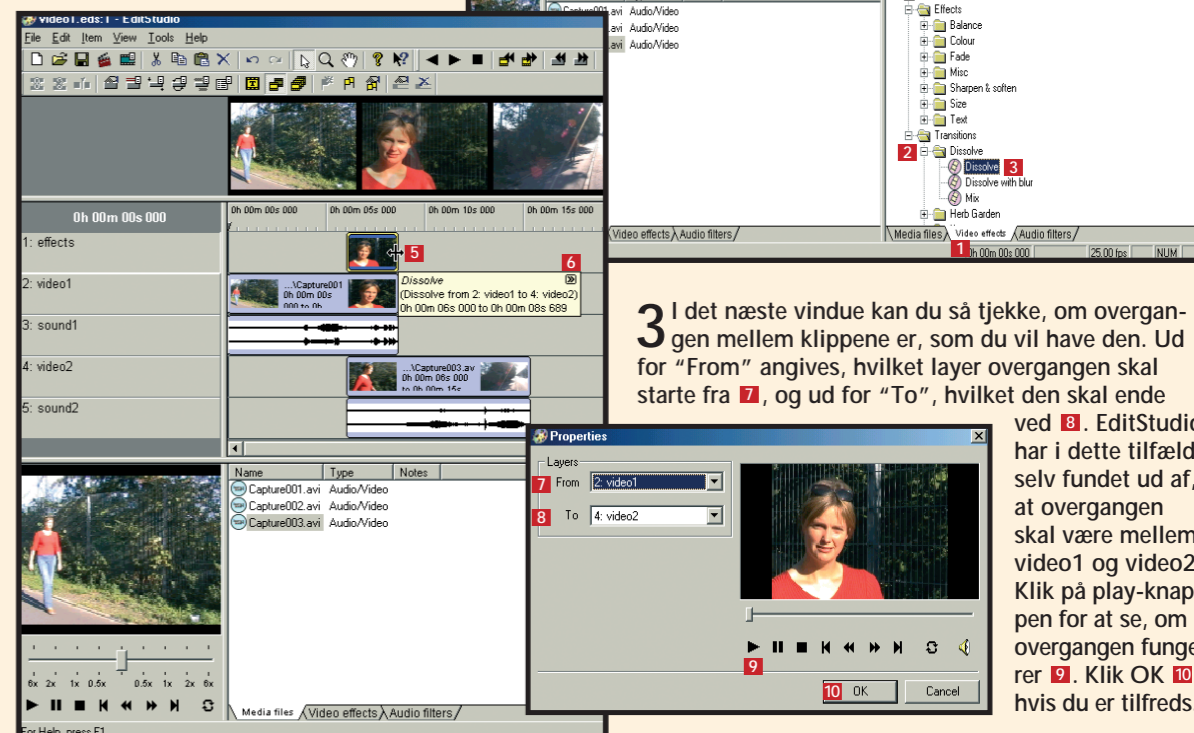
video1.eds:1 - EditStudio

File Edit Item View Tools Help

0h 00m 00s 000

0h 00m 00s 000 0h 00m 05s 000 0h 00m 10s 000 0h 00m 15s 000

1: effects
2: video1
3: sound1
4: video2
5: sound2

5

6

...\Capture001 0h 00m 00s 000 to 0h

Dissolve
(Dissolve from 2: video1 to 4: video2)
0h 00m 06s 000 to 0h 00m 08s 689

...\Capture003.av 0h 00m 06s 000 to 0h 00m 15s

| Name | Type | Notes |
|---|---|---|
| Capture001.avi | Audio/Video | |
| Capture002.avi | Audio/Video | |
| Capture003.avi | Audio/Video | |

8x 2x 1x 0.5x 0.5x 1x 2x 8x

Media files Video effects Audio filters

For Help, press F1

Capture001.avi Audio/Video
.avi Audio/Video
.avi Audio/Video

Video effects Audio filters

Effects
Balance
Colour
Fade
Misc
Sharpen & soften
Size
Text
Transitions
2 Dissolve
Dissolve 3
Dissolve with blur
Mix
Herb Garden

Media files Video effects Audio filters

1 0h 00m 00s 000 25.00 fps NUM

3 I det næste vindue kan du så tjekke, om overgangen mellem klippene er, som du vil have den. Ud for "From" angives, hvilket layer overgangen skal starte fra 7, og ud for "To", hvilket den skal ende ved 8. EditStudio har i dette tilfæld selv fundet ud af, at overgangen skal være mellem video1 og video2 Klik på play-knappen for at se, om overgangen fungerer 9. Klik OK 10 hvis du er tilfreds

Properties

Layers
7 From 2: video1
8 To 4: video2

9

10 OK Cancel